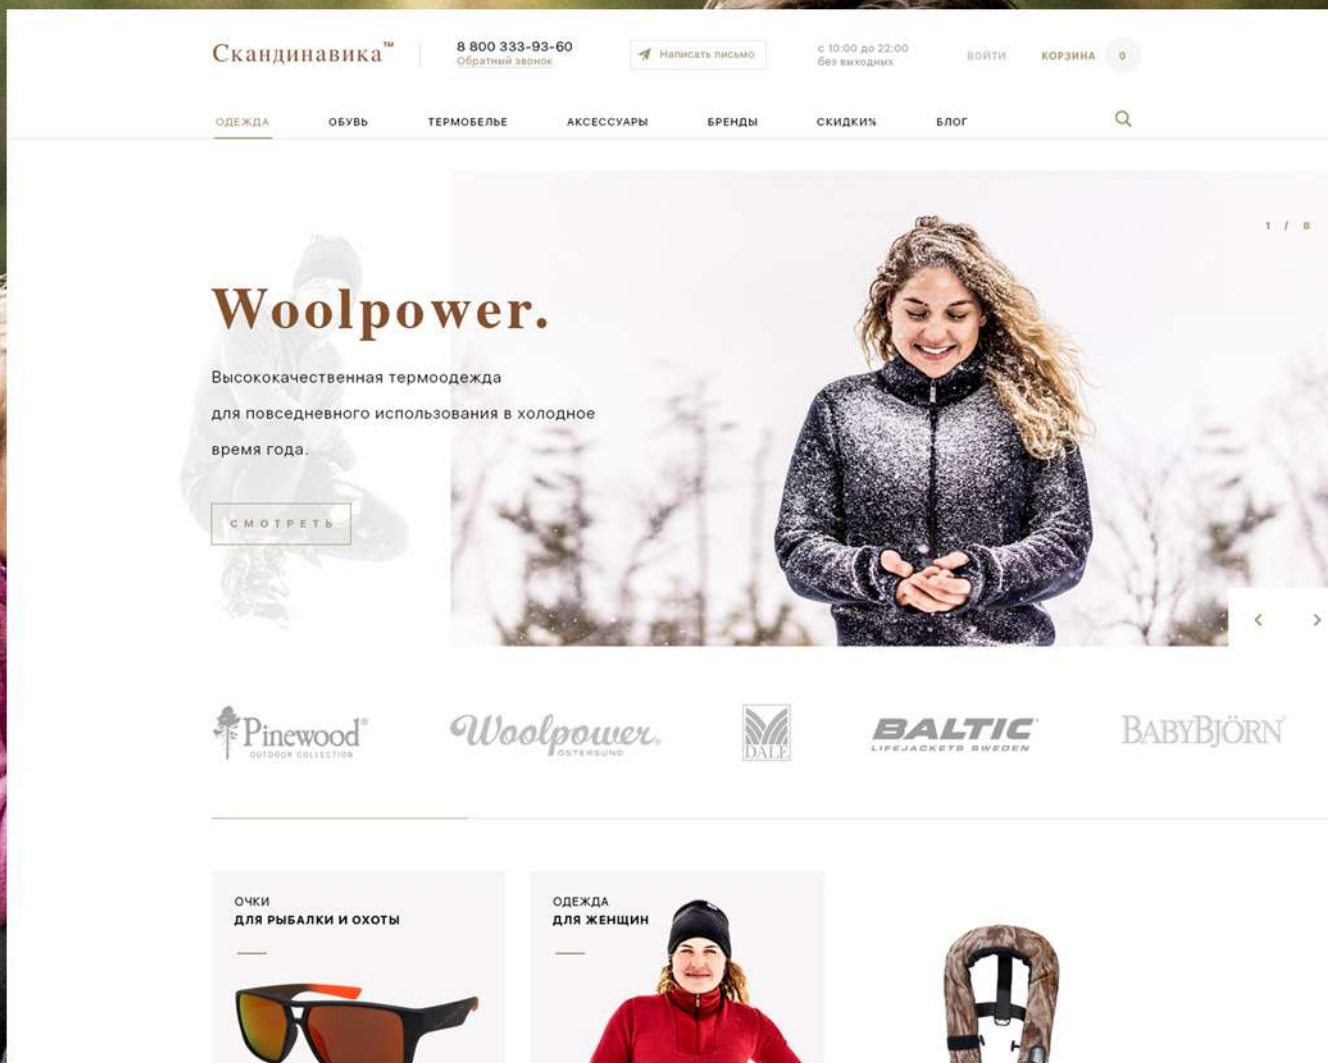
Скандинавика™

8 800 333-93-60
Обратный звонок

Написать письмо

с 10:00 до 22:00
без выходных

ВОЙТИ

КОРЗИНА 0

ОДЕЖДА ОБУВЬ ТЕРМОБЕЛЬЕ АКСЕССУАРЫ БРЕНДЫ СКИДКИ% БЛОГ

1 / 8

Woolpower.

Высококачественная термоодежда для повседневного использования в холодное время года.

СМОТРЕТЬ

Pinewood
OUTDOOR COLLECTION

Woolpower
OSTERSUND

DALE

BALTIC
LIFEJACKETS SWEDEN

BABYBJÖRN

ОЧКИ
ДЛЯ РЫБАЛКИ И ОХОТЫ

ОДЕЖДА
ДЛЯ ЖЕНЩИН